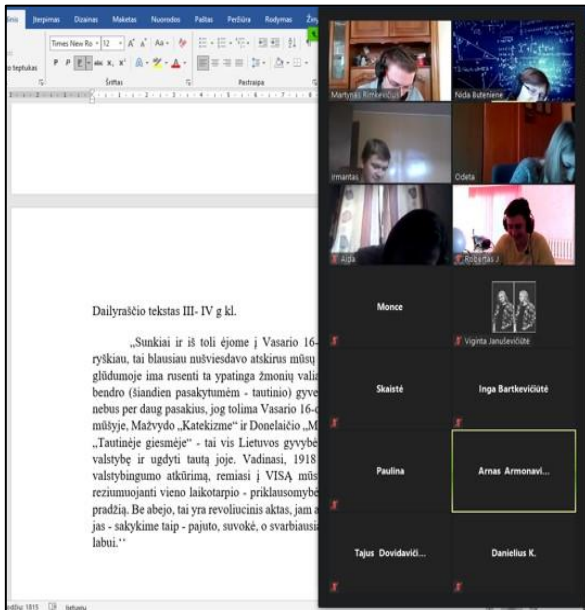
Įterpimas Dizainas Maketas Nuorodos Paštas Peržiūra Rodymas

Times New Ro 12

o teptukas

Šriftas

Pastraipa

Dailyraščio tekstas III- IV g kl.

„Sunkiai ir iš toli ėjome į Vasario 16-
ryškiau, tai blausiau nušviesdavo atskirus mūsų
glūdumoje ima rusenti ta ypatinga žmonių valia
bendro (šiandien pasakytumėm - tautinio) gyve
nebus per daug pasakius, jog tolima Vasario 16-
mūsyje, Mažvydo „Katekizme" ir Donelaičio „M
„Tautinėje giesmėje" - tai vis Lietuvos gyvybė
valstybę ir ugdyti tautą joje. Vadinasi, 1918
valstybingumo atkūrimą, remiasi į VISĄ mūs
reziumuojanti vieno laikotarpio - priklausomybė
pradžią. Be abejo, tai yra revoliucinis aktas, jam a
jas - sakykime taip - pajuto, suvokė, o svarbiausi
labui.''

Martynas Rimkevičius
Nida Butenienė
Irmantas
Odeta
Aida
Robertas J
Monce
Viginta Januševičiūtė
Skaistė
Inga Bartkevičiūtė
Paulina
Arnas Armonavi...
Tajus Dovidavič...
Danielius K.

Žodžių: 1815 lietuvių